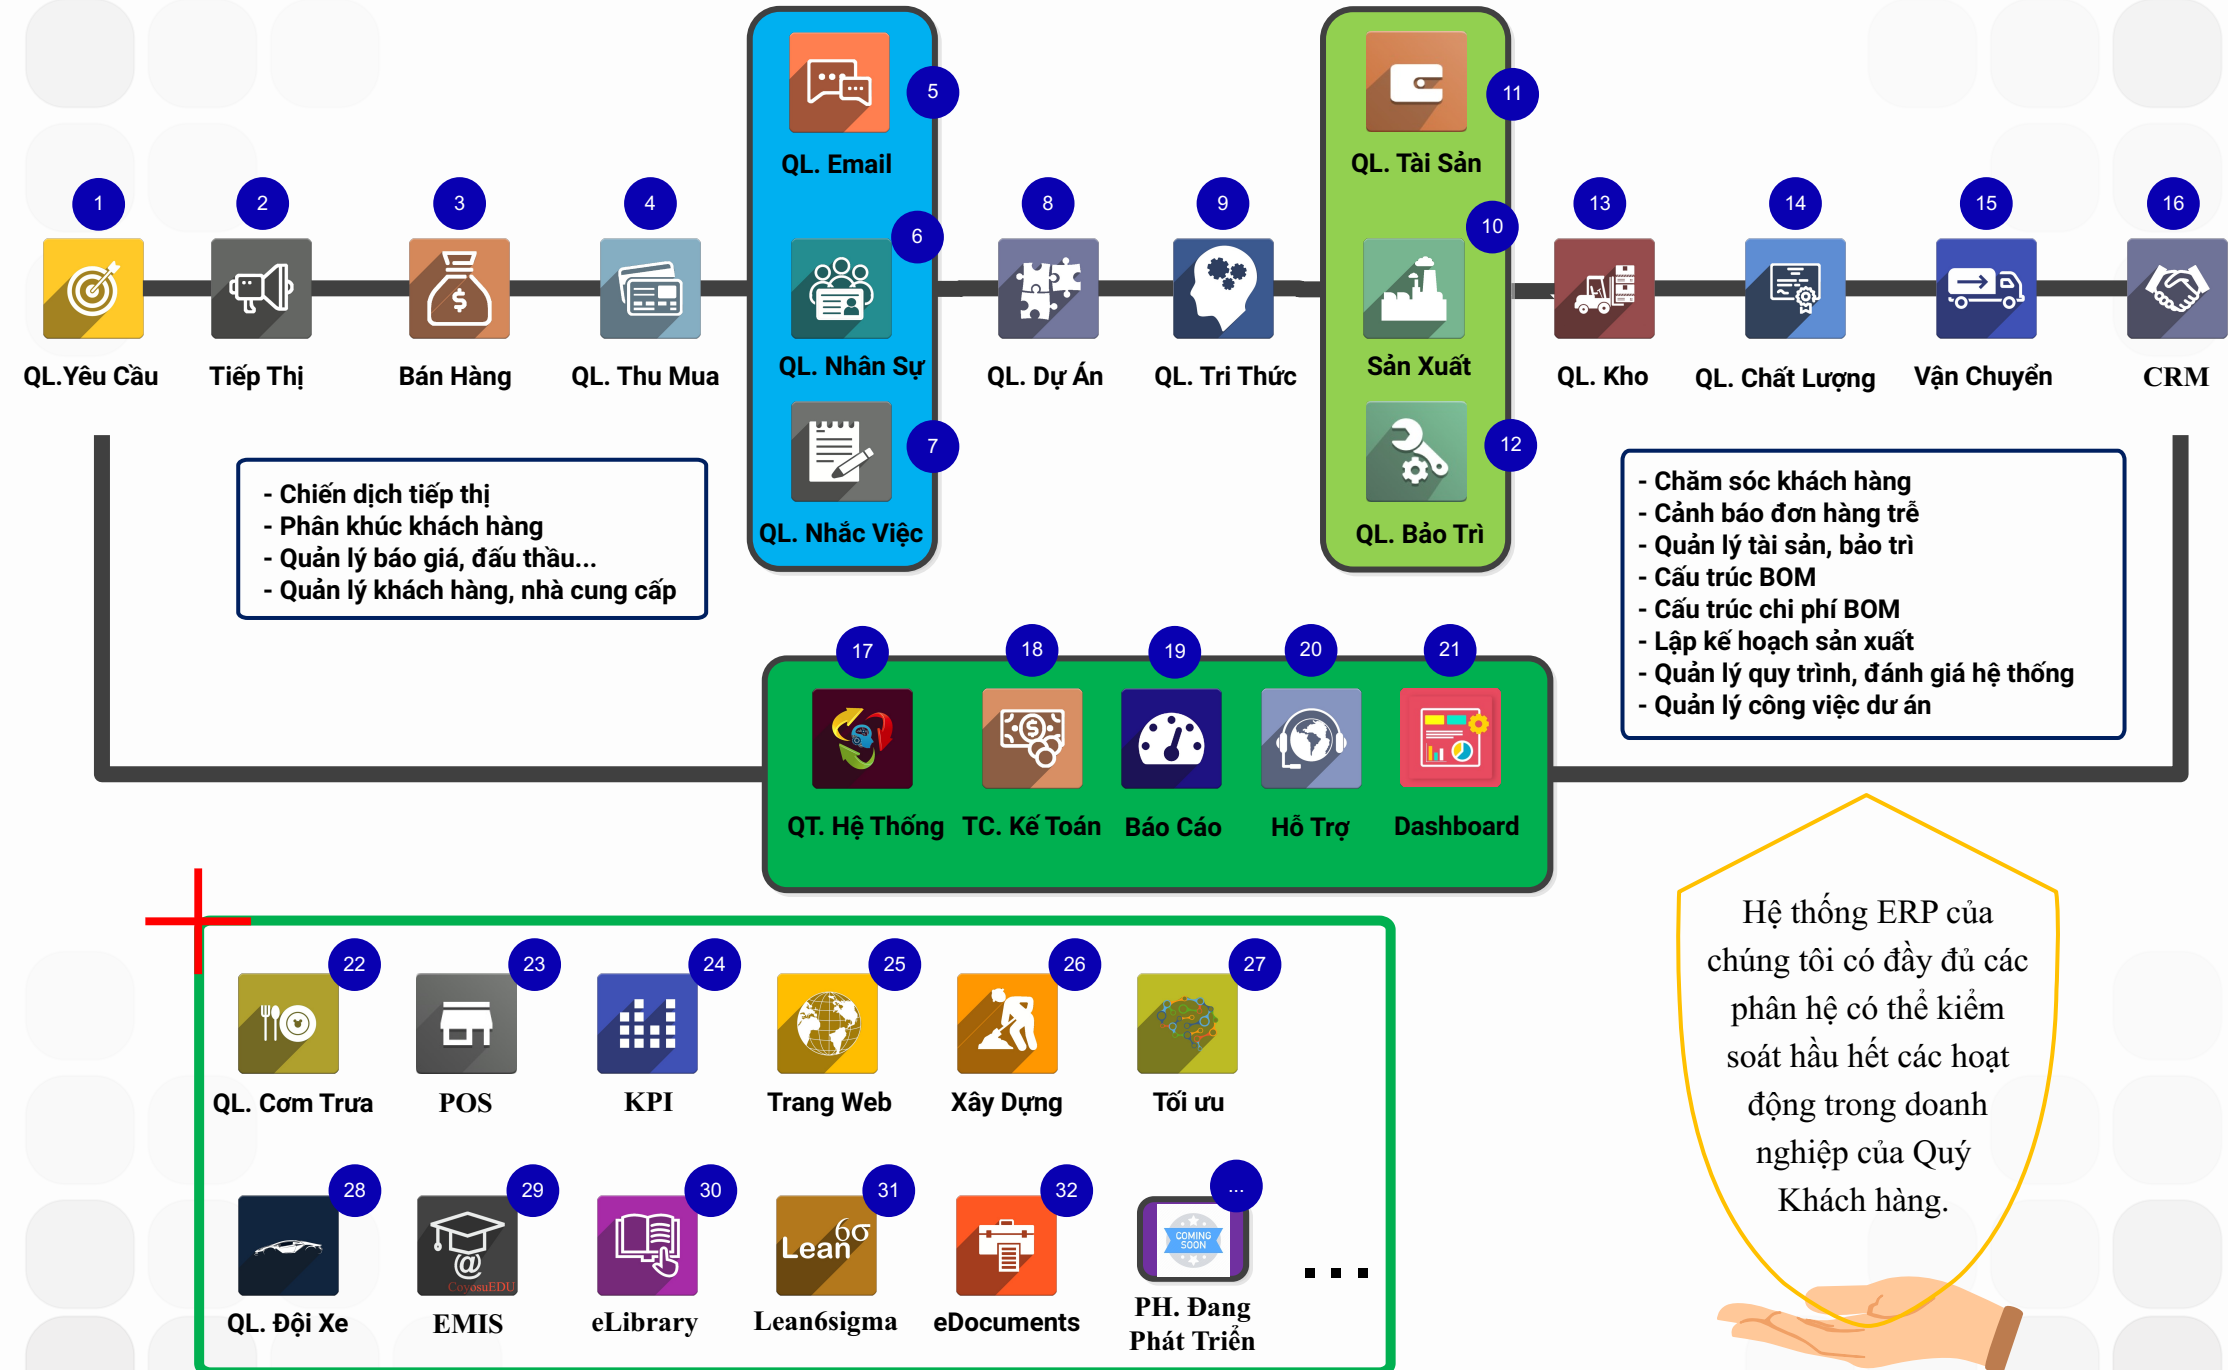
5
QL. Email
11
QL. Tài Sản
1
2
3
4
8
9
13
14
15
16
6
10
QL.Yêu Cầu
Tiếp Thị
Bán Hàng
QL. Thu Mua
QL. Nhân Sự
QL. Dự Án
QL. Tri Thức
Sản Xuất
QL. Kho
QL. Chất Lượng
Vận Chuyển
CRM
7
12
QL. Nhắc Việc
QL. Bảo Trì

- Chiến dịch tiếp thị
- Phân khúc khách hàng
- Quản lý báo giá, đấu thầu...
- Quản lý khách hàng, nhà cung cấp

- Chăm sóc khách hàng
- Cảnh báo đơn hàng trễ
- Quản lý tài sản, bảo trì
- Cấu trúc BOM
- Cấu trúc chi phí BOM
- Lập kế hoạch sản xuất
- Quản lý quy trình, đánh giá hệ thống
- Quản lý công việc dư án

17
18
19
20
21
QT. Hệ Thống
TC. Kế Toán
Báo Cáo
Hỗ Trợ
Dashboard

Hệ thống ERP của chúng tôi có đầy đủ các phân hệ có thể kiểm soát hầu hết các hoạt động trong doanh nghiệp của Quý Khách hàng.

22
23
24
25
26
27
QL. Cơm Trưa
POS
KPI
Trang Web
Xây Dựng
Tối ưu
28
29
30
31
32
...
Lean6σ
COMING SOON
QL. Đội Xe
EMIS
eLibrary
Lean6sigma
eDocuments
PH. Đang Phát Triển
...